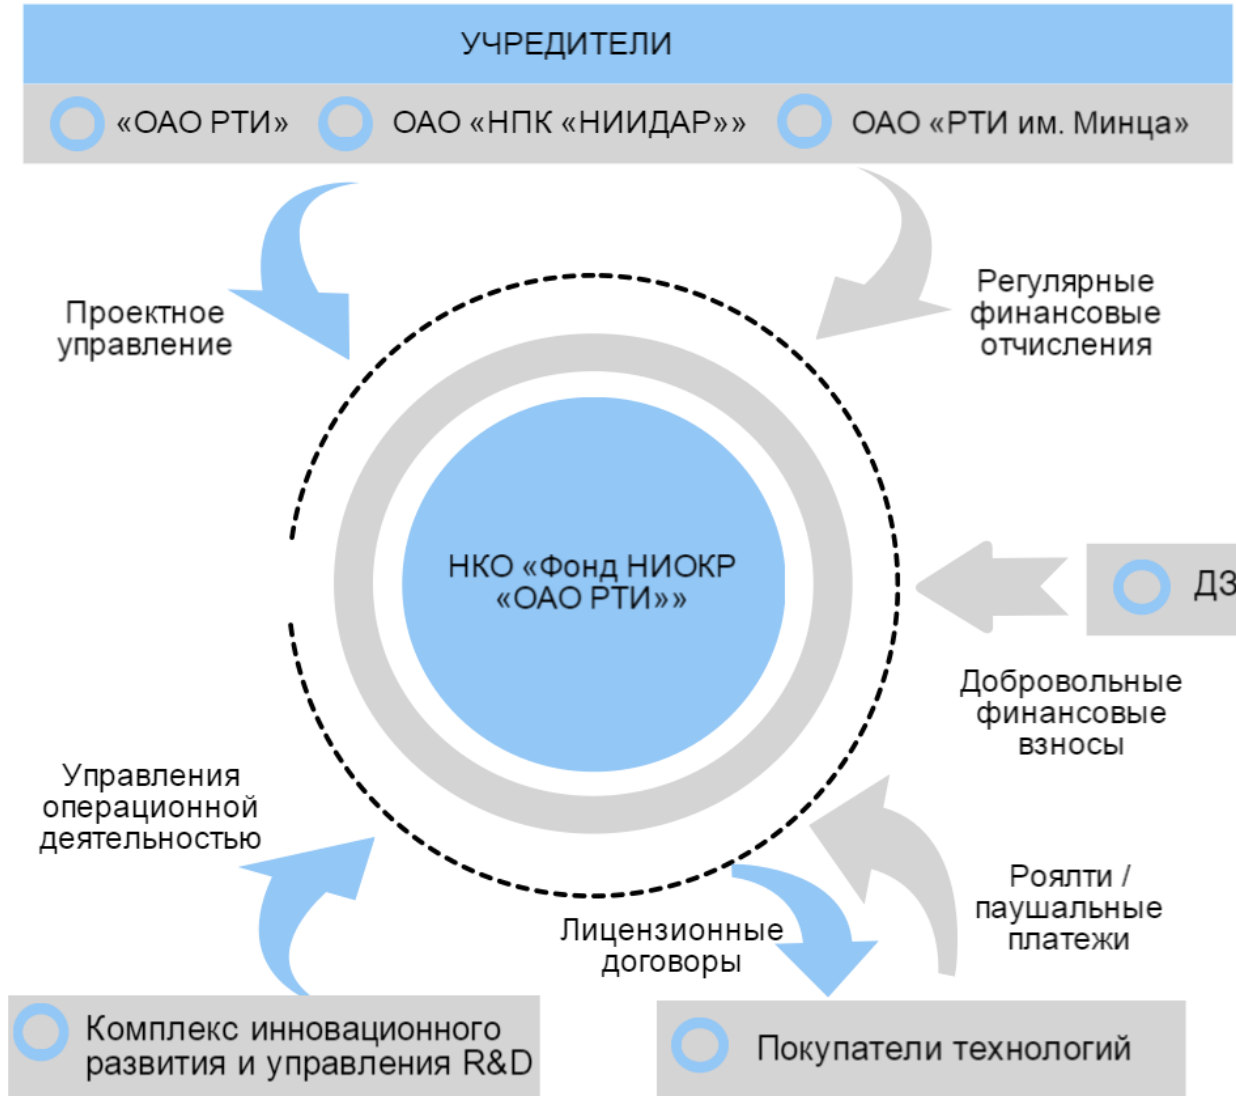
УЧРЕДИТЕЛИ

«ОАО РТИ»

ОАО «НПК «НИИДАР»»

ОАО «РТИ им. Минца»

Проектное управление

Регулярные финансовые отчисления

НКО «Фонд НИОКР «ОАО РТИ»»

ДЗ

Добровольные финансовые взносы

Управления операционной деятельностью

Роялти / паушальные платежи

Лицензионные договоры

Комплекс инновационного развития и управления R&D

Покупатели технологий